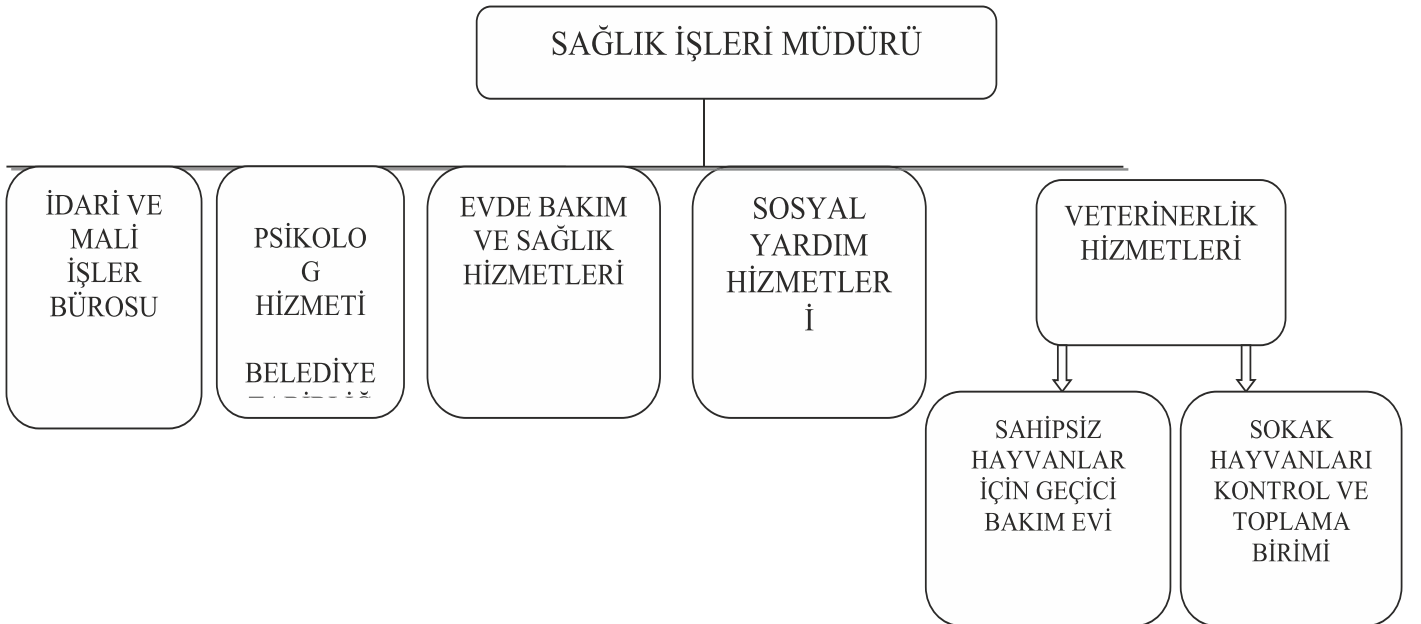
SAĞLIK İŞLERİ MÜDÜRÜ

İDARİ VE MALİ İŞLER BÜROSU

PSİKOLOG HİZMETİ

BELEDİYE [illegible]

EVDE BAKIM VE SAĞLIK HİZMETLERİ

SOSYAL YARDIM HİZMETLERİ

VETERİNERLİK HİZMETLERİ

SAHİPSİZ HAYVANLAR İÇİN GEÇİCİ BAKIM EVİ

SOKAK HAYVANLARI KONTROL VE TOPLAMA BİRİMİ